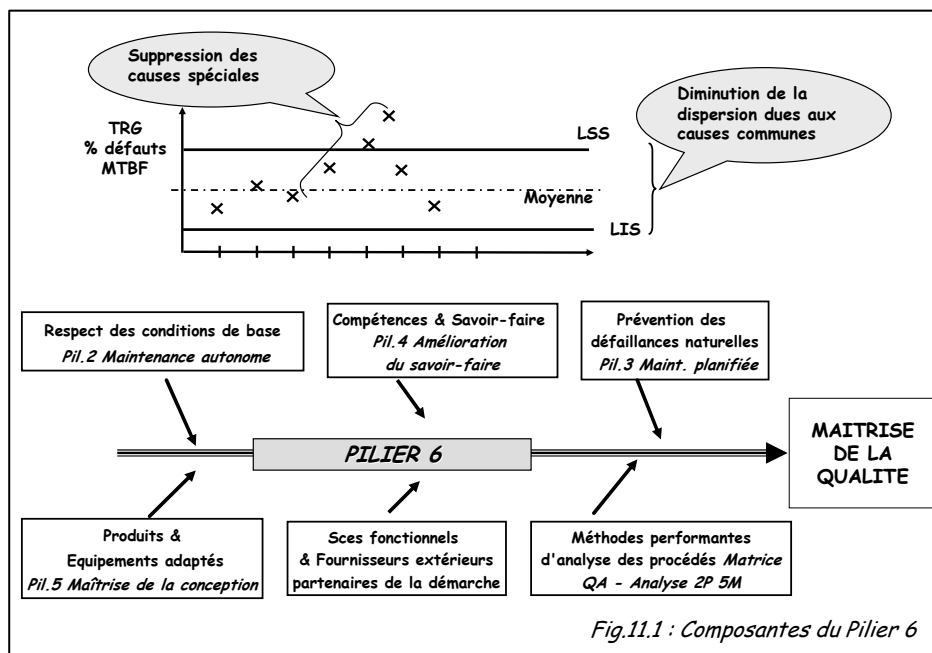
Suppression des causes spéciales

Diminution de la dispersion dues aux causes communes

TRG
% défauts
MTBF

LSS

Moyenne

LIS

Respect des conditions de base
*Pil.2 Maintenance autonome*

Compétences & Savoir-faire
*Pil.4 Amélioration du savoir-faire*

Prévention des défaillances naturelles
*Pil.3 Maint. planifiée*

*PILIER 6*

MAITRISE DE LA QUALITE

Produits & Equipements adaptés
*Pil.5 Maîtrise de la conception*

Sces fonctionnels & Fournisseurs extérieurs partenaires de la démarche

Méthodes performantes d'analyse des procédés *Matrice QA - Analyse 2P 5M*

*Fig.11.1 : Composantes du Pilier 6*